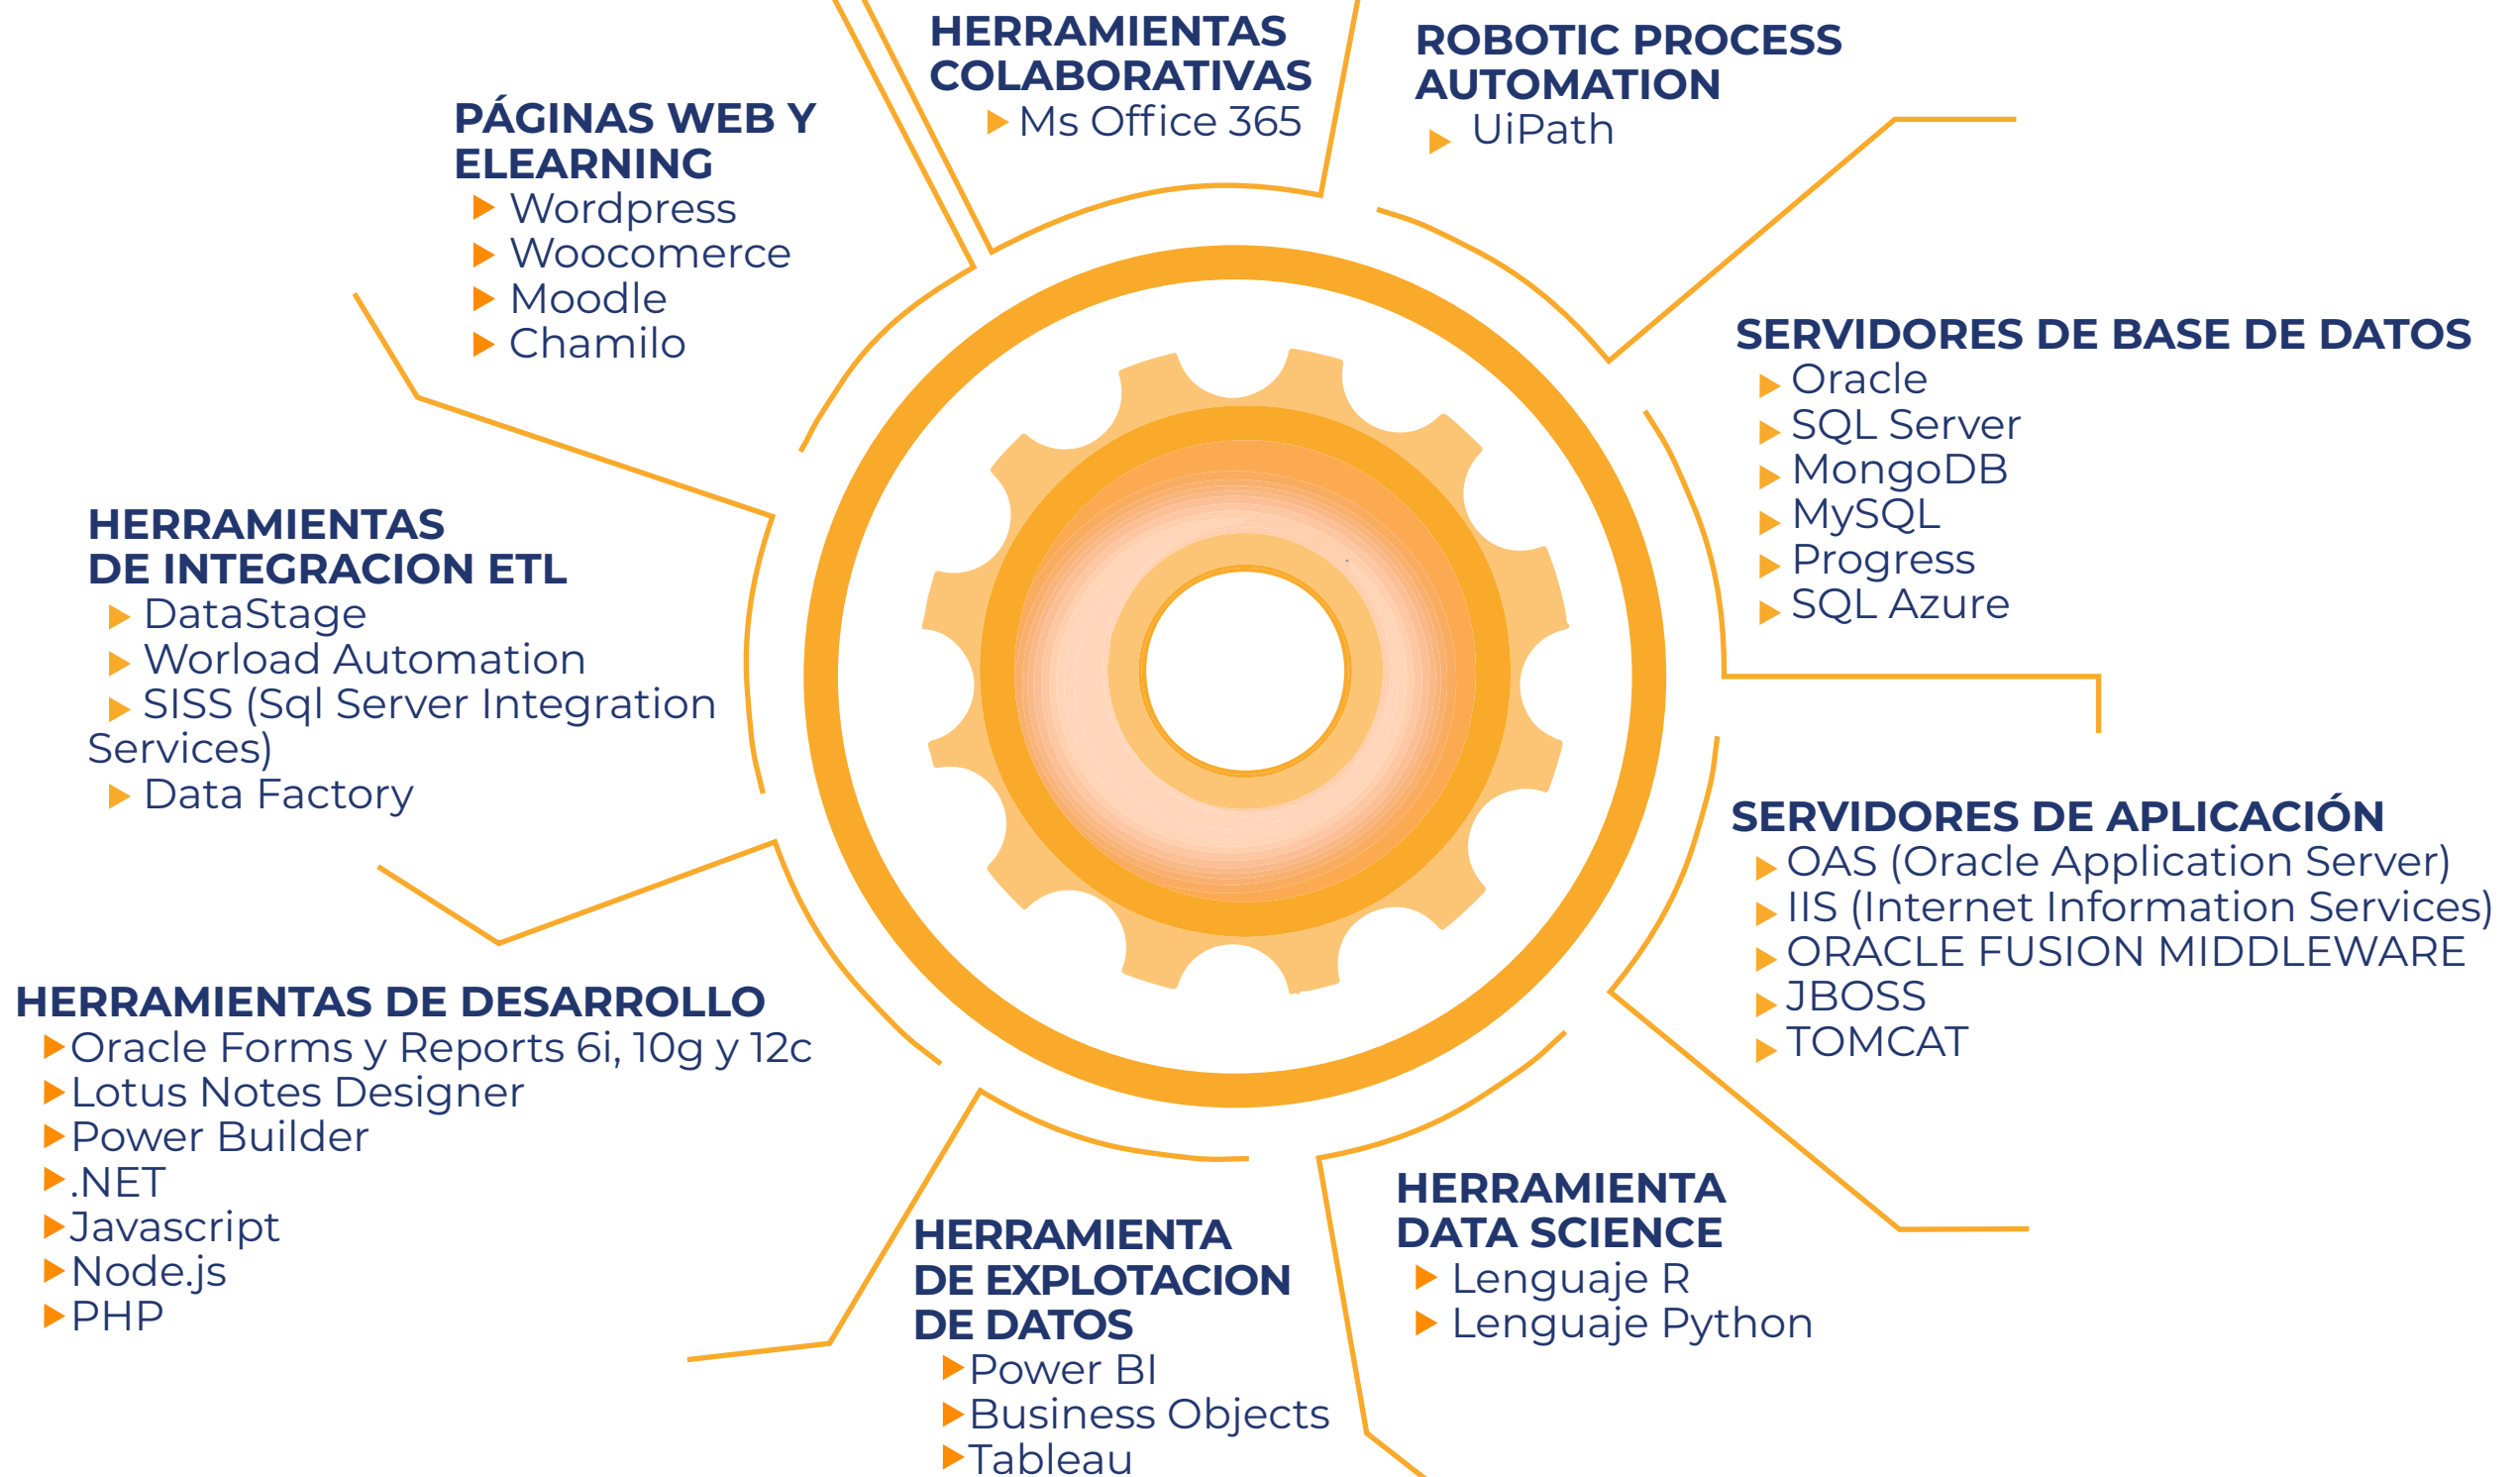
HERRAMIENTAS COLABORATIVAS
Ms Office 365

ROBOTIC PROCESS AUTOMATION
UiPath

PÁGINAS WEB Y ELEARNING
Wordpress
Woocomerce
Moodle
Chamilo

SERVIDORES DE BASE DE DATOS
Oracle
SQL Server
MongoDB
MySQL
Progress
SQL Azure

HERRAMIENTAS DE INTEGRACION ETL
DataStage
Worload Automation
SISS (Sql Server Integration Services)
Data Factory

SERVIDORES DE APLICACIÓN
OAS (Oracle Application Server)
IIS (Internet Information Services)
ORACLE FUSION MIDDLEWARE
JBOSS
TOMCAT

HERRAMIENTAS DE DESARROLLO
Oracle Forms y Reports 6i, 10g y 12c
Lotus Notes Designer
Power Builder
.NET
Javascript
Node.js
PHP

HERRAMIENTA DATA SCIENCE
Lenguaje R
Lenguaje Python

HERRAMIENTA DE EXPLOTACION DE DATOS
Power BI
Business Objects
Tableau